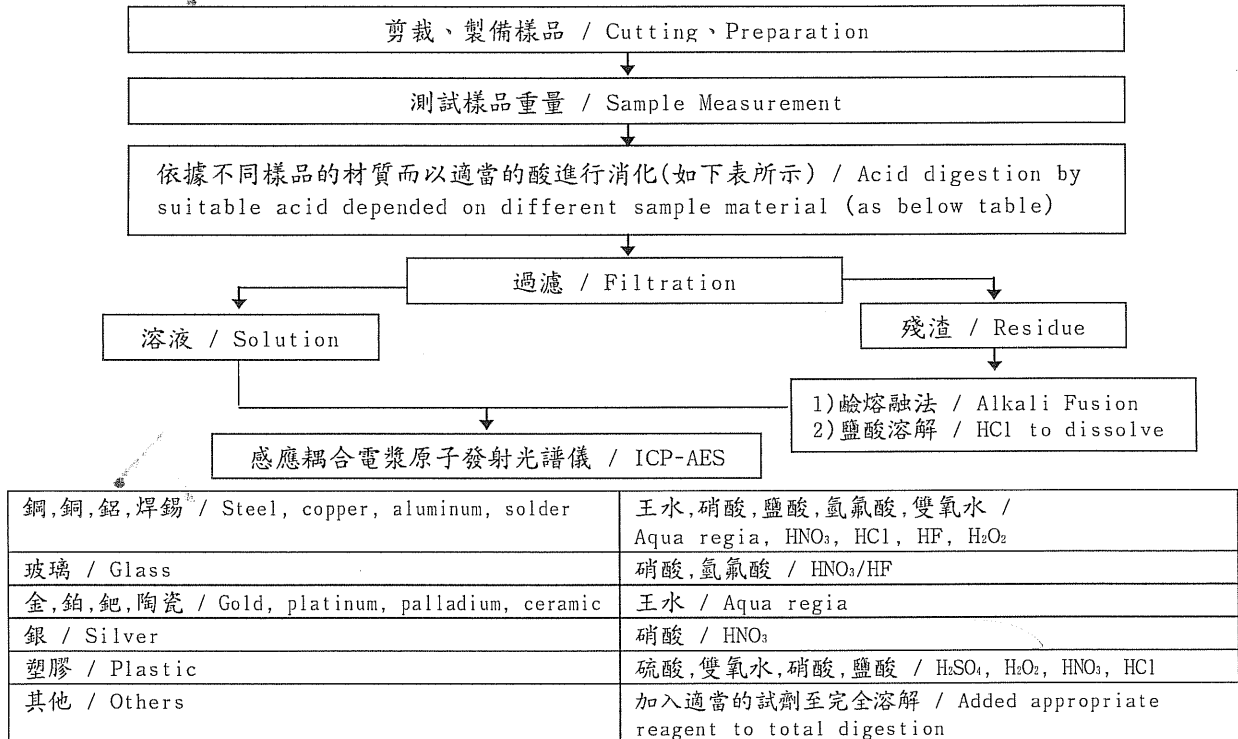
剪裁、製備樣品 / Cutting、Preparation

測試樣品重量 / Sample Measurement

依據不同樣品的材質而以適當的酸進行消化(如下表所示) / Acid digestion by suitable acid depended on different sample material (as below table)

過濾 / Filtration

溶液 / Solution

殘渣 / Residue

1)鹼熔融法 / Alkali Fusion
2)鹽酸溶解 / HCl to dissolve

感應耦合電漿原子發射光譜儀 / ICP-AES

| | |
|---|---|
| 鋼,銅,鋁,焊錫 / Steel, copper, aluminum, solder | 王水,硝酸,鹽酸,氫氟酸,雙氧水 / Aqua regia, $HNO_3$, HCl, HF, $H_2O_2$ |
| 玻璃 / Glass | 硝酸,氫氟酸 / $HNO_3$/HF |
| 金,鉑,鈀,陶瓷 / Gold, platinum, palladium, ceramic | 王水 / Aqua regia |
| 銀 / Silver | 硝酸 / $HNO_3$ |
| 塑膠 / Plastic | 硫酸,雙氧水,硝酸,鹽酸 / $H_2SO_4$, $H_2O_2$, $HNO_3$, HCl |
| 其他 / Others | 加入適當的試劑至完全溶解 / Added appropriate reagent to total digestion |